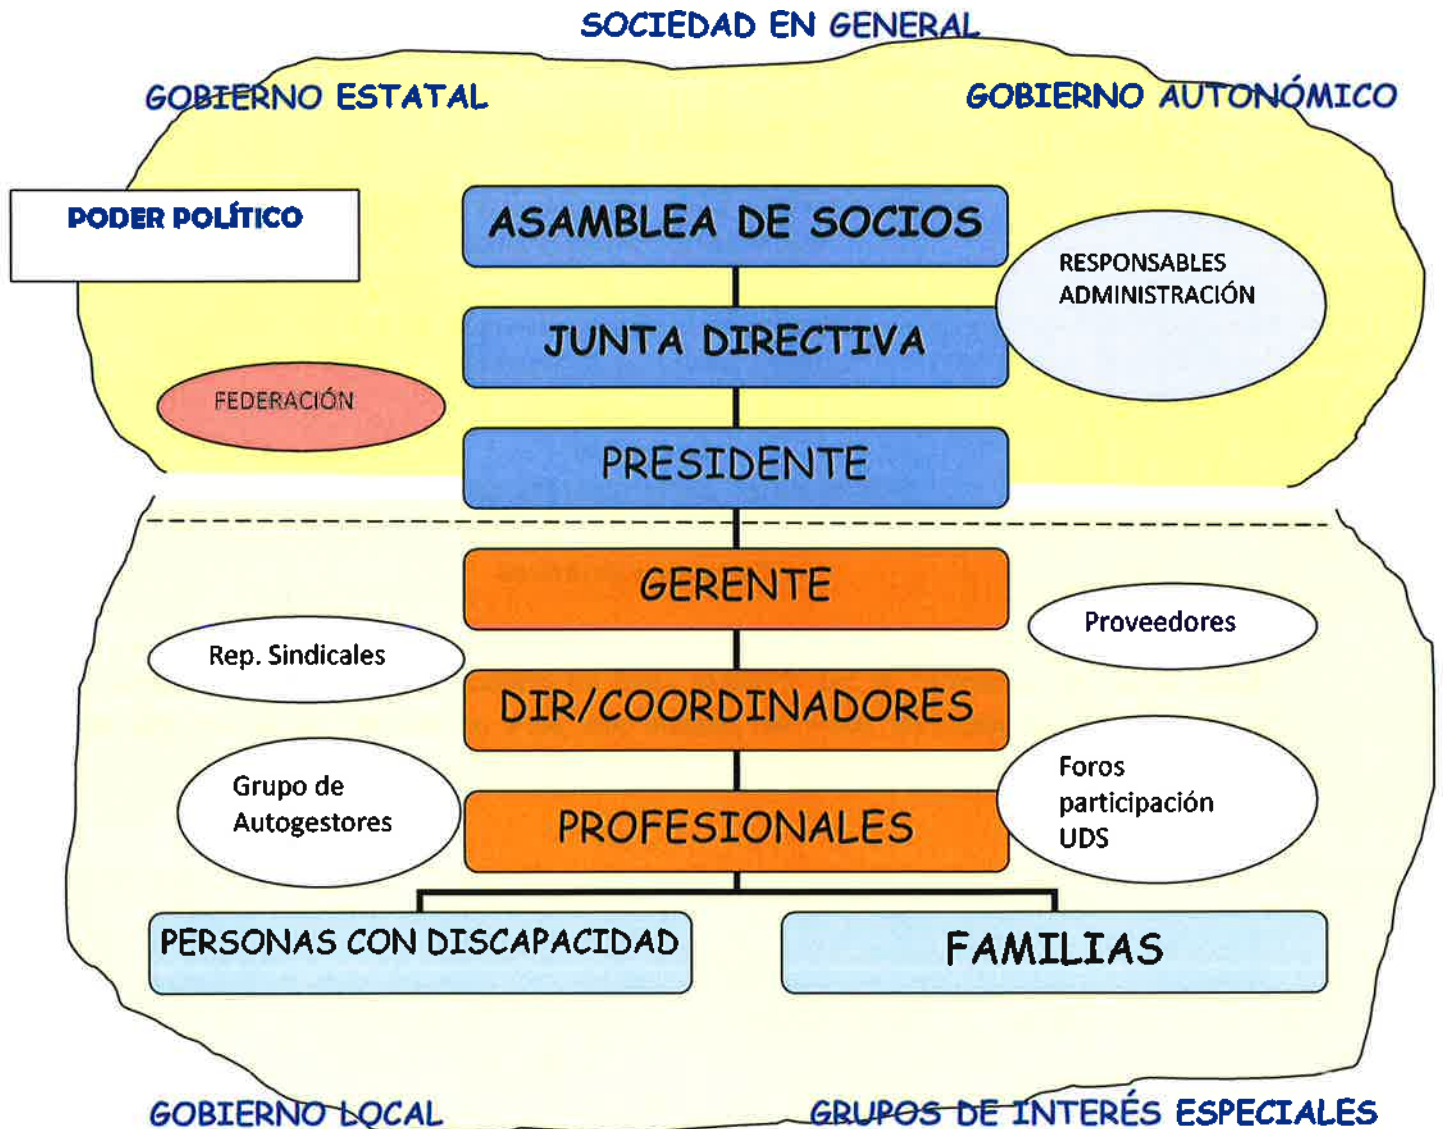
SOCIEDAD EN GENERAL

GOBIERNO ESTATAL

GOBIERNO AUTONÓMICO

PODER POLÍTICO

ASAMBLEA DE SOCIOS

RESPONSABLES ADMINISTRACIÓN

JUNTA DIRECTIVA

FEDERACIÓN

PRESIDENTE

GERENTE

Proveedores

Rep. Sindicales

DIR/COORDINADORES

Grupo de Autogestores

Foros participación UDS

PROFESIONALES

PERSONAS CON DISCAPACIDAD

FAMILIAS

GOBIERNO LOCAL

GRUPOS DE INTERÉS ESPECIALES